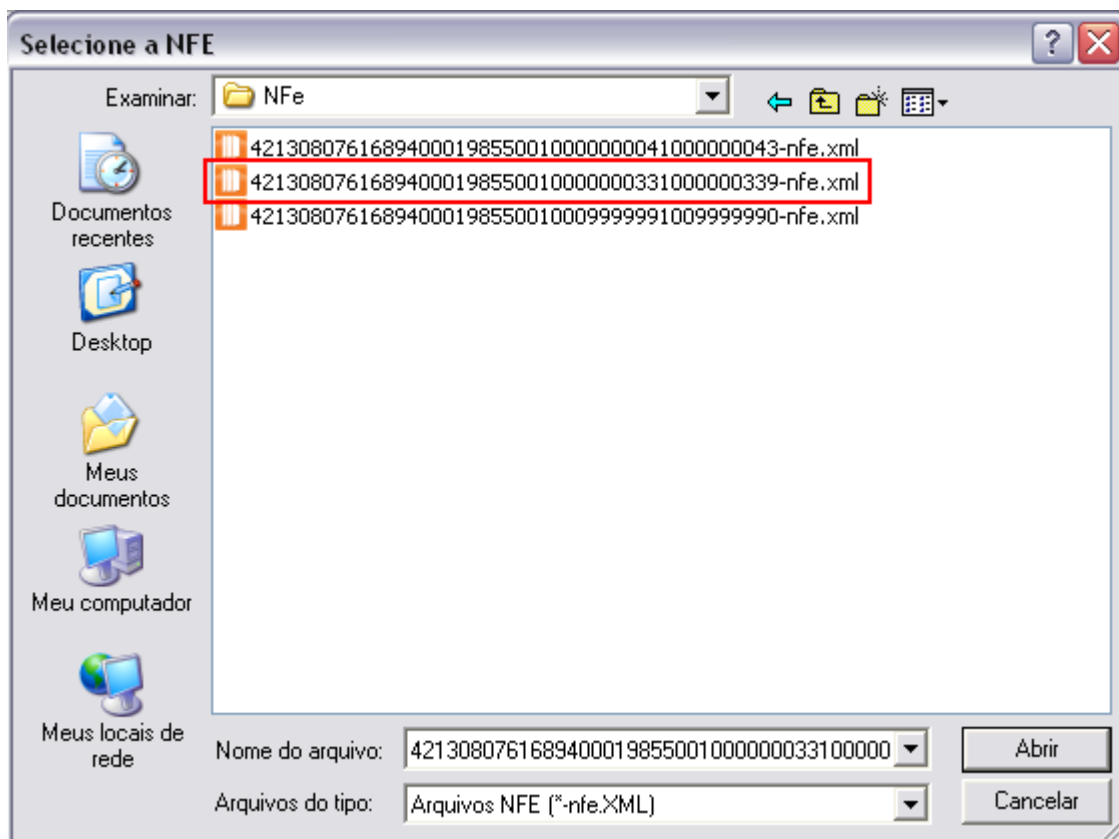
Selecione a NFE

Examinar: NFe

42130807616894000198550010000000041000000043-nfe.xml
42130807616894000198550010000000331000000339-nfe.xml
42130807616894000198550010009999991009999990-nfe.xml

Documentos recentes

Desktop

Meus documentos

Meu computador

Meus locais de rede

Nome do arquivo: 4213080761689400019855001000000033100000

Arquivos do tipo: Arquivos NFE (*-nfe.XML)

Abrir

Cancelar